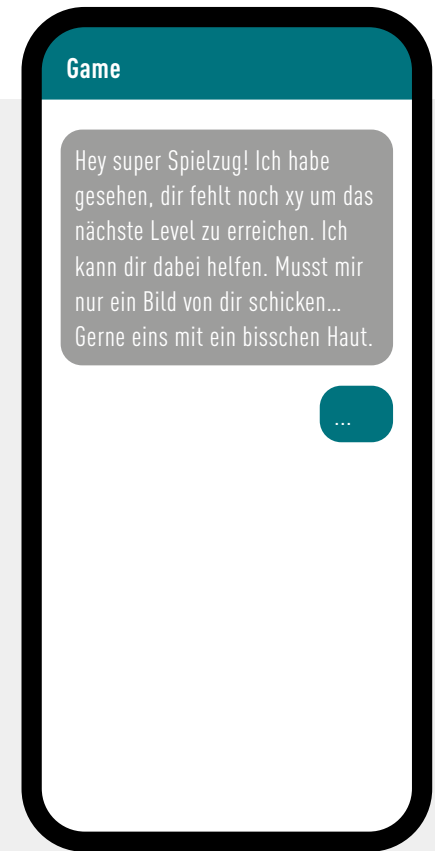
Game

Hey super Spielzug! Ich habe gesehen, dir fehlt noch xy um das nächste Level zu erreichen. Ich kann dir dabei helfen. Musst mir nur ein Bild von dir schicken… Gerne eins mit ein bisschen Haut.

…